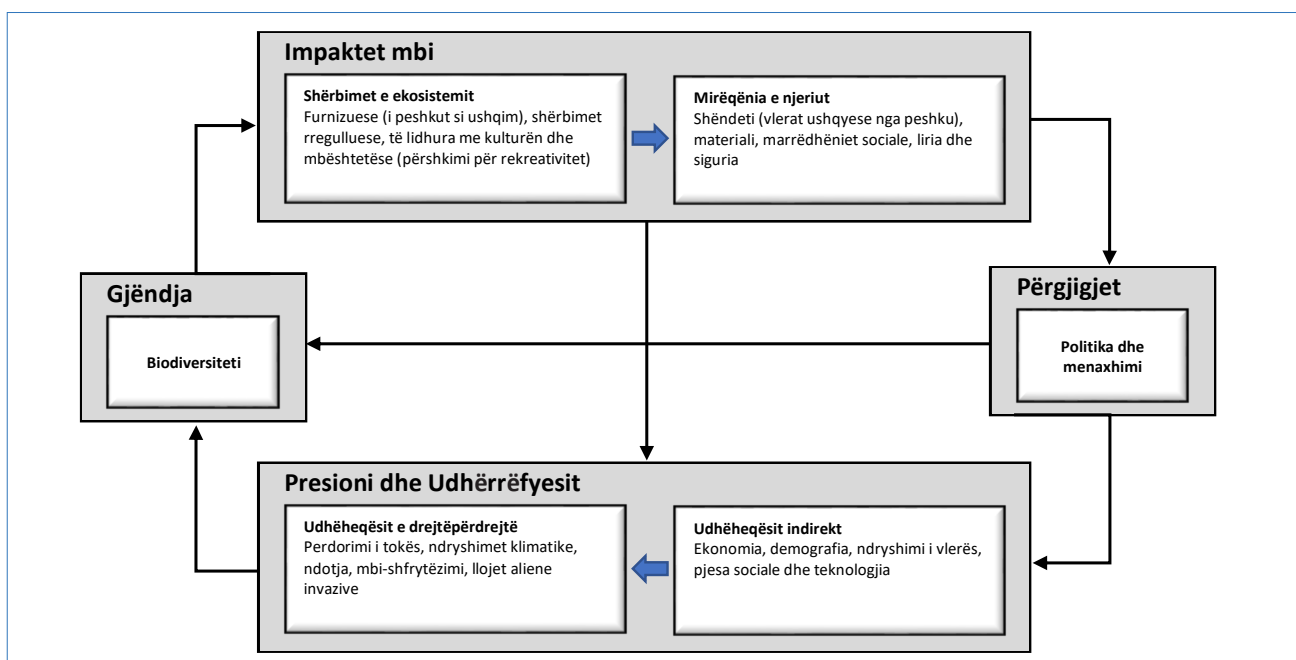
Impaktet mbi

Shërbimet e ekosistemit
Furnizuese (i peshkut si ushqim), shërbimet rregulluese, të lidhura me kulturën dhe mbështetëse (përshkimi për rekreativitet)

Mirëqënia e njeriut
Shëndeti (vlerat ushqyese nga peshku), materiali, marrëdhëniet sociale, liria dhe siguria

Gjëndja

Biodiversiteti

Përgjigjet

Politika dhe menaxhimi

Presioni dhe Udhërrëfyesit

Udhëheqësit e drejtëpërdrejtë
Perdorimi i tokës, ndryshimet klimatike, ndotja, mbi-shfrytëzimi, llojet aliene invazive

Udhëheqësit indirekt
Ekonomia, demografia, ndryshimi i vlerës, pjesa sociale dhe teknologjia